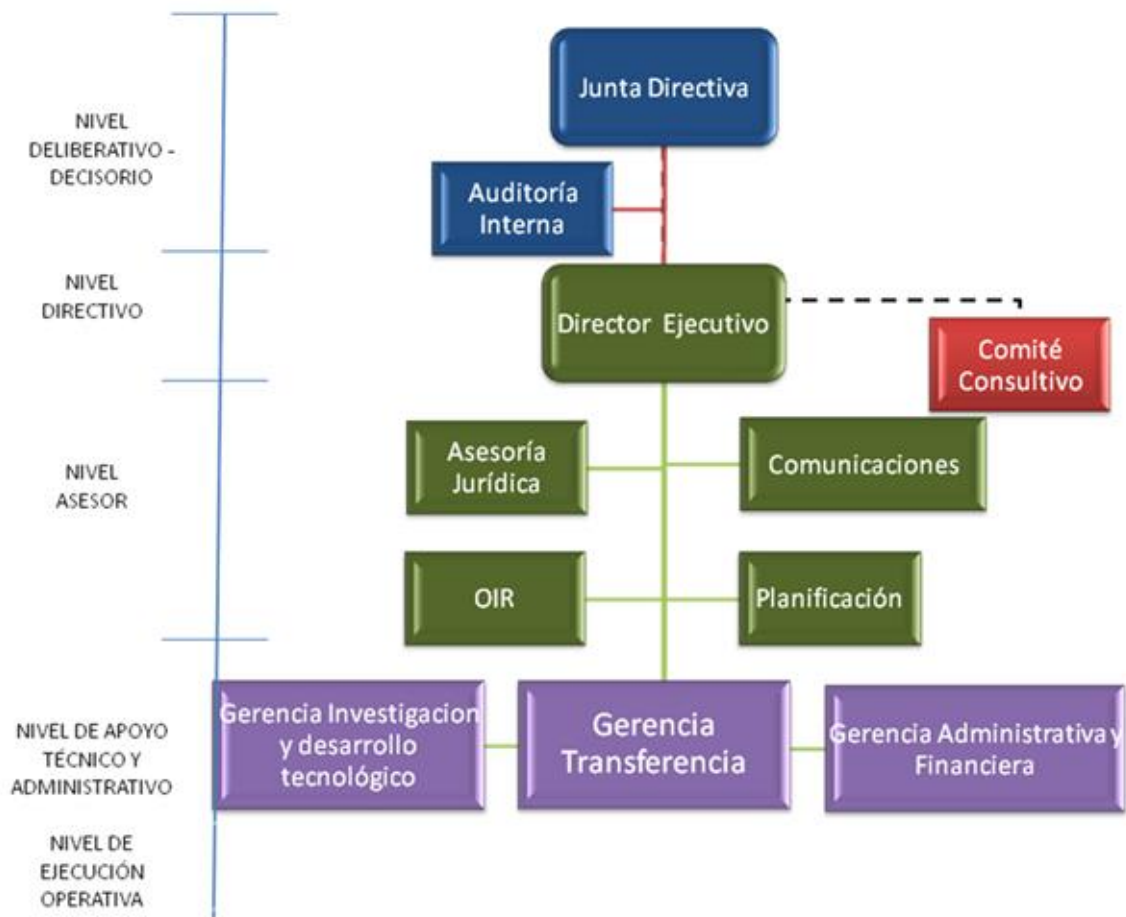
NIVEL DELIBERATIVO - DECISORIO

Junta Directiva

Auditoría Interna

NIVEL DIRECTIVO

Director Ejecutivo

Comité Consultivo

NIVEL ASESOR

Asesoría Jurídica

Comunicaciones

OIR

Planificación

NIVEL DE APOYO TÉCNICO Y ADMINISTRATIVO

Gerencia Investigacion y desarrollo tecnológico

Gerencia Transferencia

Gerencia Administrativa y Financiera

NIVEL DE EJECUCIÓN OPERATIVA